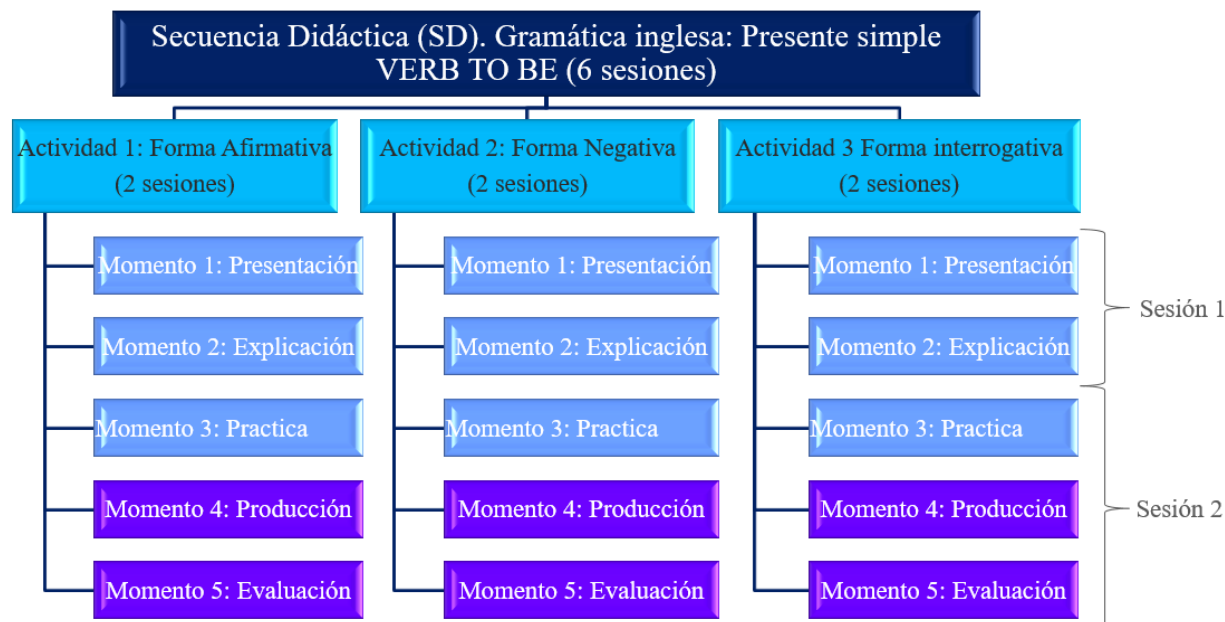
Secuencia Didáctica (SD). Gramática inglesa: Presente simple VERB TO BE (6 sesiones)

Actividad 1: Forma Afirmativa (2 sesiones)

Momento 1: Presentación

Momento 2: Explicación

Momento 3: Practica

Momento 4: Producción

Momento 5: Evaluación

Actividad 2: Forma Negativa (2 sesiones)

Momento 1: Presentación

Momento 2: Explicación

Momento 3: Practica

Momento 4: Producción

Momento 5: Evaluación

Actividad 3 Forma interrogativa (2 sesiones)

Momento 1: Presentación

Momento 2: Explicación

Momento 3: Practica

Momento 4: Producción

Momento 5: Evaluación

Sesión 1

Sesión 2